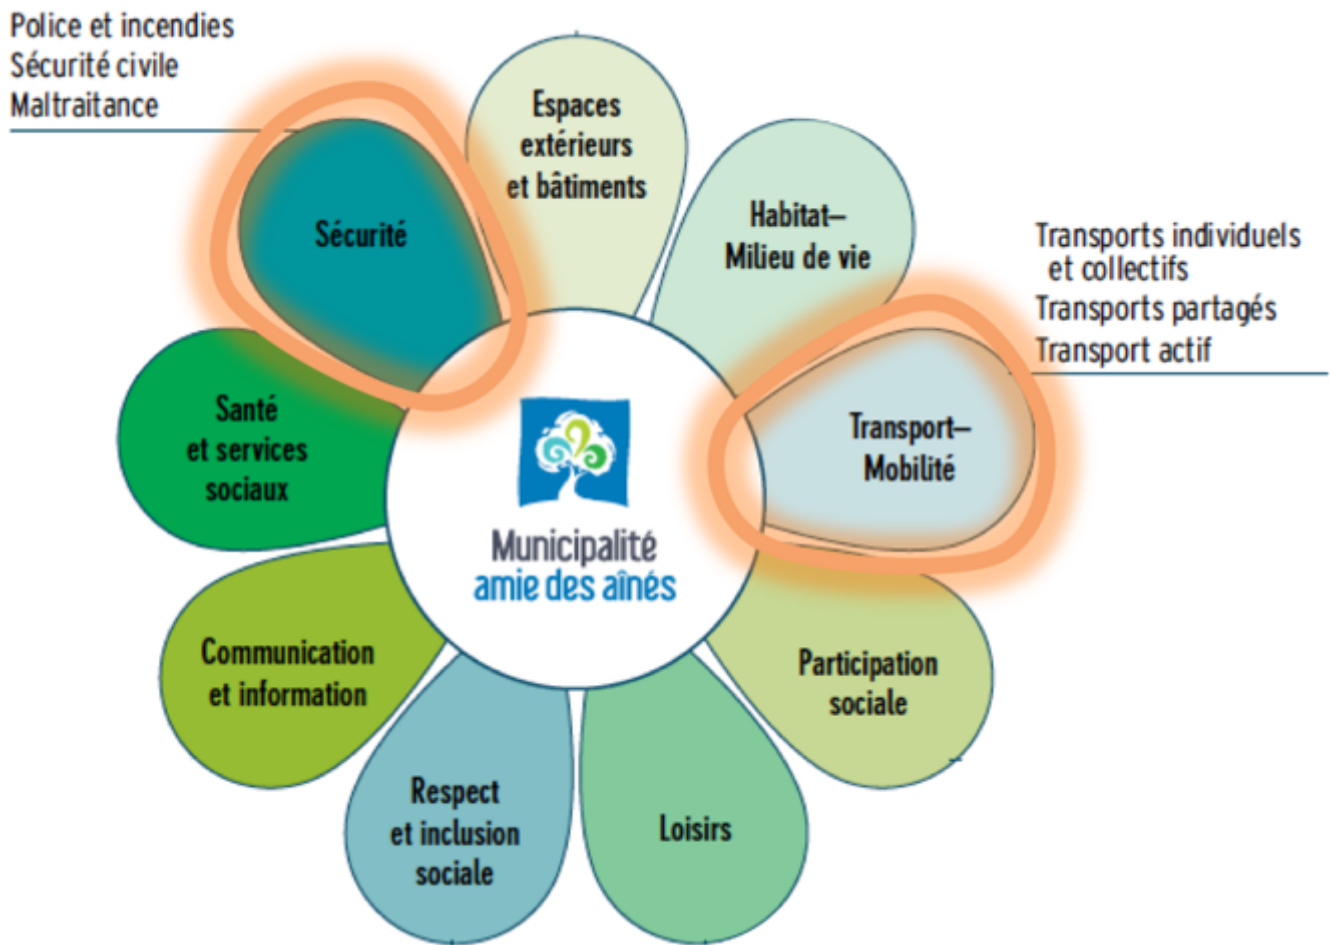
Police et incendies
Sécurité civile
Maltraitance

Sécurité

Espaces extérieurs et bâtiments

Habitat– Milieu de vie

Transports individuels et collectifs
Transports partagés
Transport actif

Transport– Mobilité

Participation sociale

Loisirs

Respect et inclusion sociale

Communication et information

Santé et services sociaux

Municipalité amie des aînés